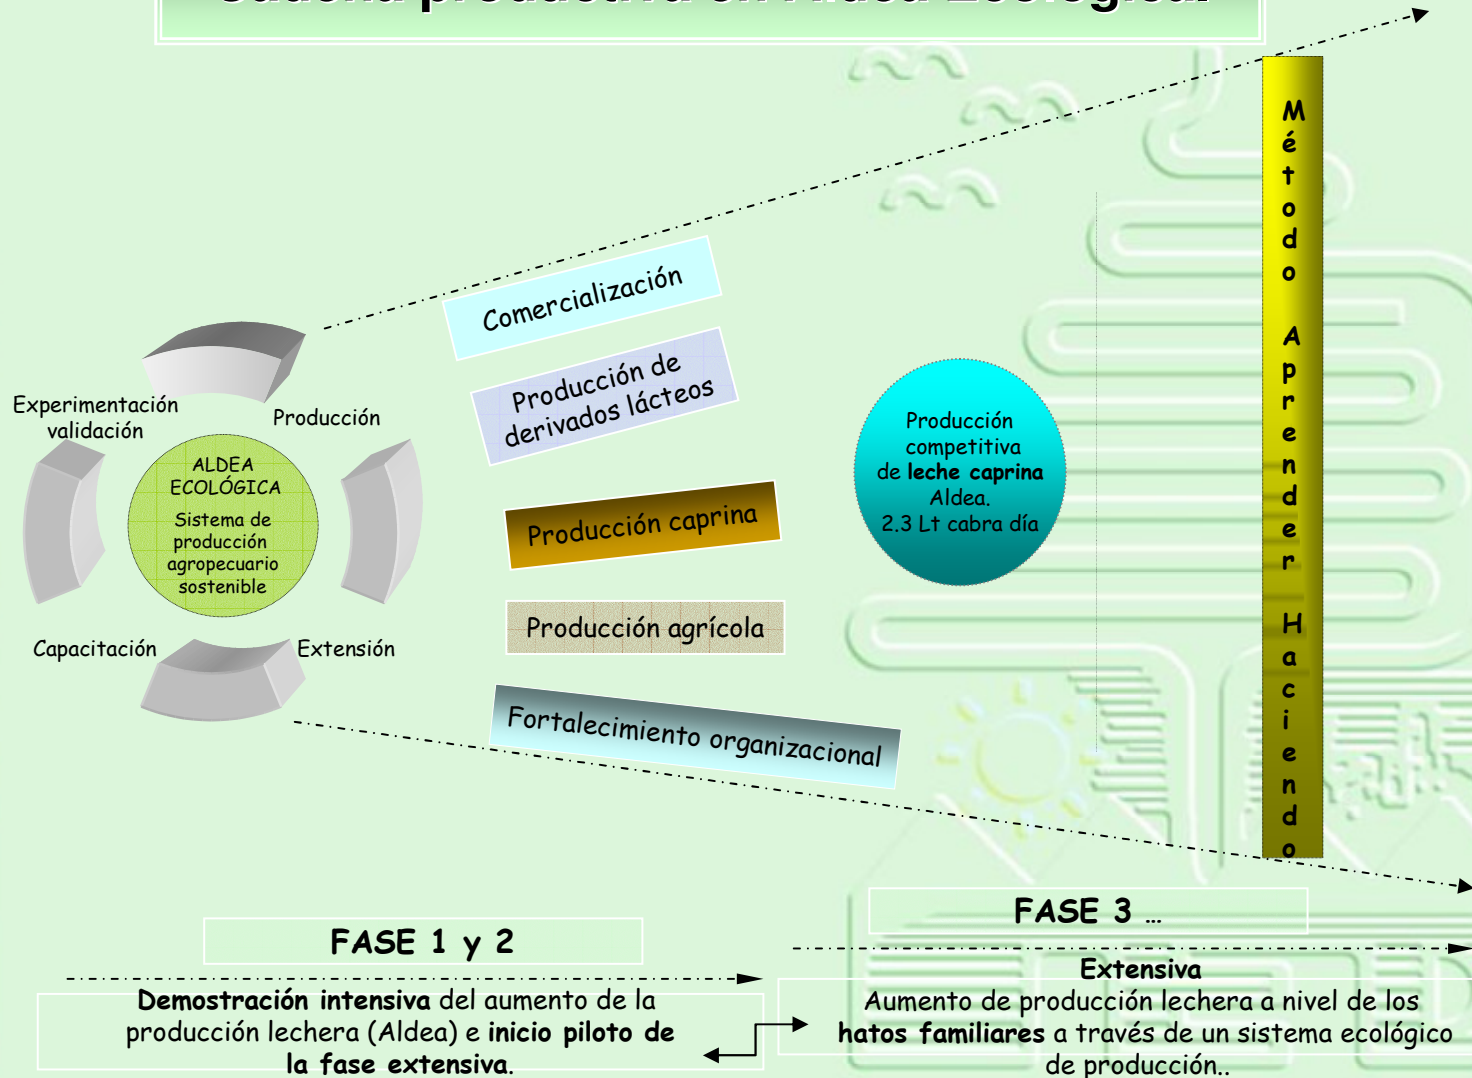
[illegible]

Método Aprender Haciendo

Experimentación validación

Producción

ALDEA ECOLÓGICA
Sistema de producción agropecuario sostenible

Capacitación

Extensión

Comercialización

Producción de derivados lácteos

Producción caprina

Producción agrícola

Fortalecimiento organizacional

Producción competitiva de **leche caprina** Aldea.
2.3 Lt cabra día

FASE 1 y 2

**Demostración intensiva** del aumento de la producción lechera (Aldea) e **inicio piloto de la fase extensiva**.

FASE 3 …

**Extensiva**
Aumento de producción lechera a nivel de los **hatos familiares** a través de un sistema ecológico de producción..